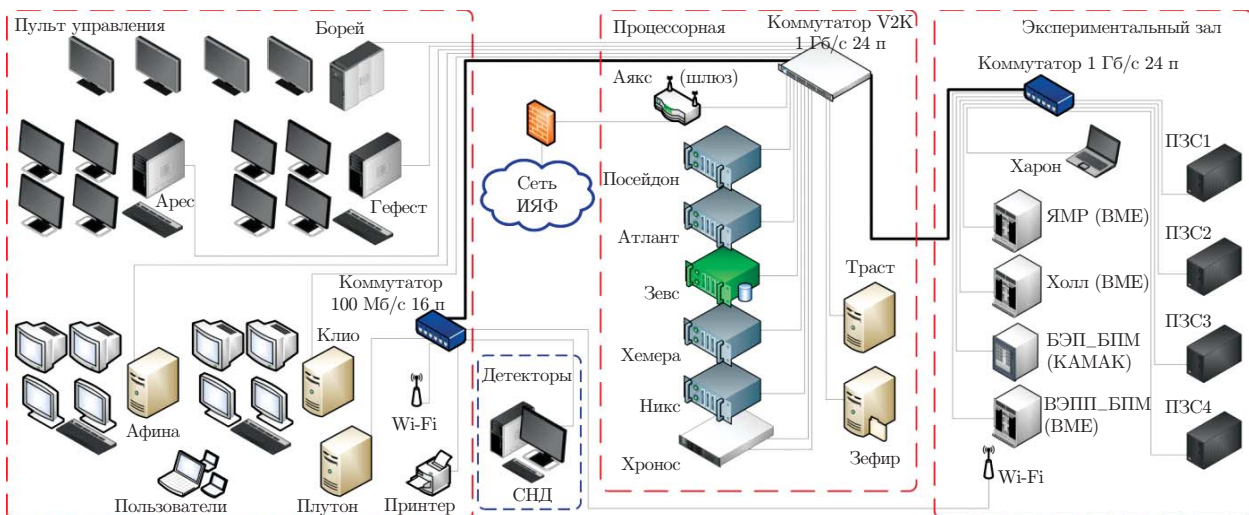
Пульт управления
Борей
Арес
Гефест
Афина
Пользователи
Клио
Плутон
Коммутатор 100 Мб/с 16 п
Wi-Fi
Принтер
Детекторы
СНД
Сеть ИЯФ
Процессорная
Коммутатор V2K 1 Гб/с 24 п
Аякс (шлюз)
Посейдон
Атлант
Зевс
Хемера
Никс
Хронос
Траст
Зефир
Экспериментальный зал
Коммутатор 1 Гб/с 24 п
Харон
ЯМР (ВМЕ)
Холл (ВМЕ)
БЭП_БПМ (КАМАК)
ВЭПП_БПМ (ВМЕ)
Wi-Fi
ПЗС1
ПЗС2
ПЗС3
ПЗС4